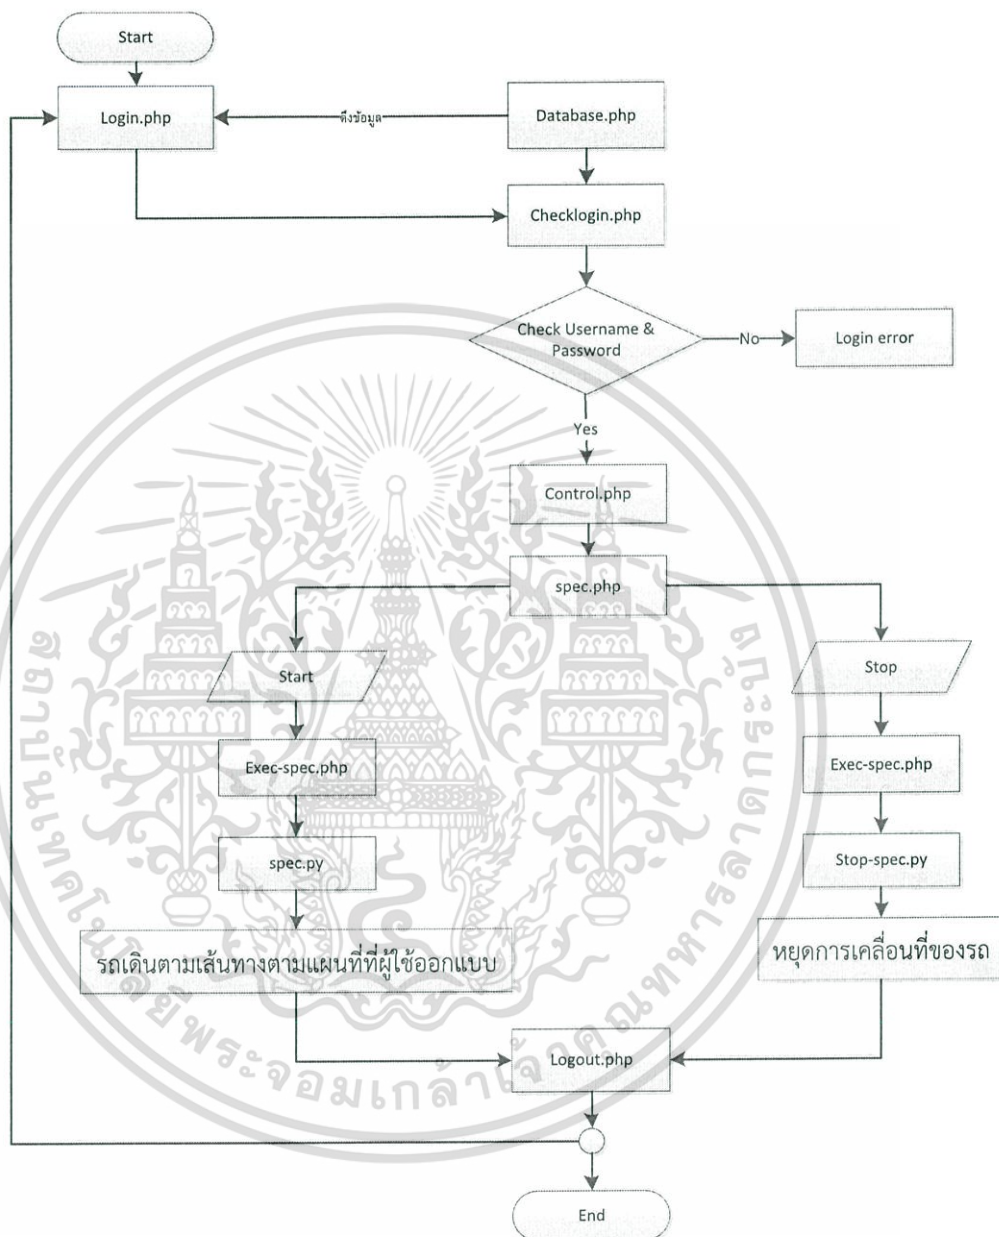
Start

Login.php

ดึงข้อมูล

Database.php

Checklogin.php

Check Username & Password

No

Login error

Yes

Control.php

spec.php

Start

Exec-spec.php

spec.py

รถเดินตามเส้นทางตามแผนที่ที่ผู้ใช้ออกแบบ

Stop

Exec-spec.php

Stop-spec.py

หยุดการเคลื่อนที่ของรถ

Logout.php

End

สถาบันเทคโนโลยีพระจอมเกล้าเจ้าคุณทหารลาดกระบัง